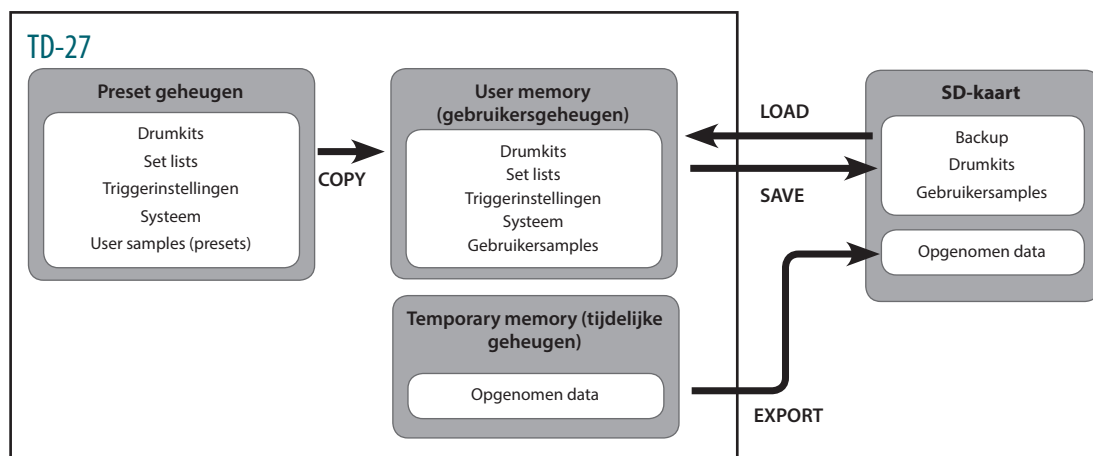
TD-27

Preset geheugen

Drumkits
Set lists
Triggerinstellingen
Systeem
User samples (presets)

COPY

User memory (gebruikersgeheugen)

Drumkits
Set lists
Triggerinstellingen
Systeem
Gebruikersamples

Temporary memory (tijdelijke geheugen)

Opgenomen data

LOAD

SAVE

EXPORT

SD-kaart

Backup
Drumkits
Gebruikersamples

Opgenomen data